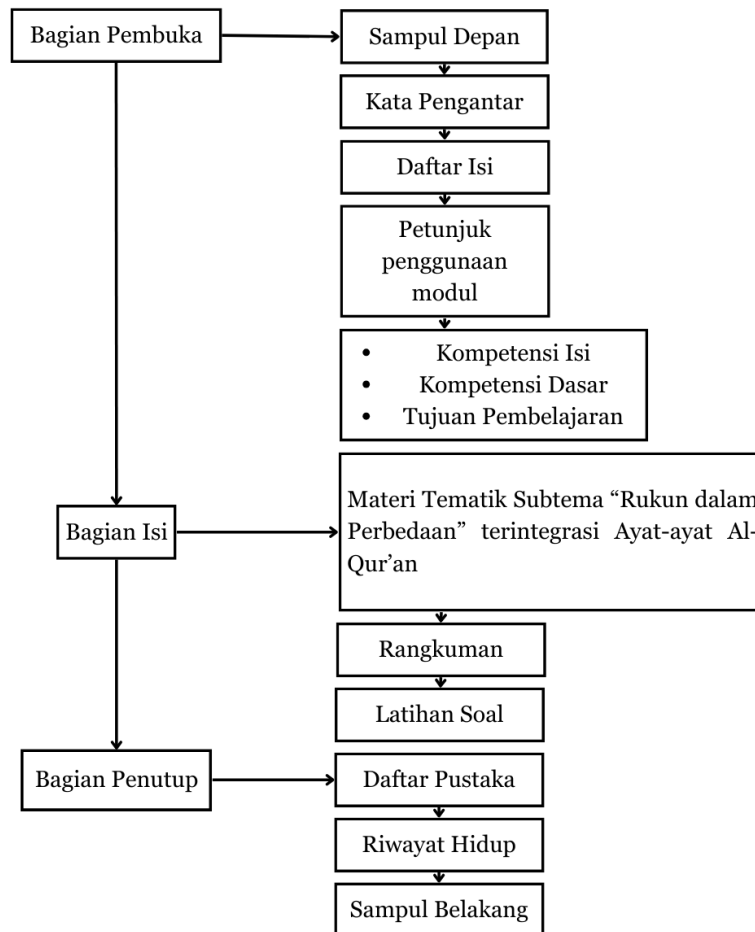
Bagian Pembuka

Sampul Depan

Kata Pengantar

Daftar Isi

Petunjuk penggunaan modul

- Kompetensi Isi
- Kompetensi Dasar
- Tujuan Pembelajaran

Bagian Isi

Materi Tematik Subtema "Rukun dalam Perbedaan" terintegrasi Ayat-ayat Al-Qur'an

Rangkuman

Latihan Soal

Bagian Penutup

Daftar Pustaka

Riwayat Hidup

Sampul Belakang